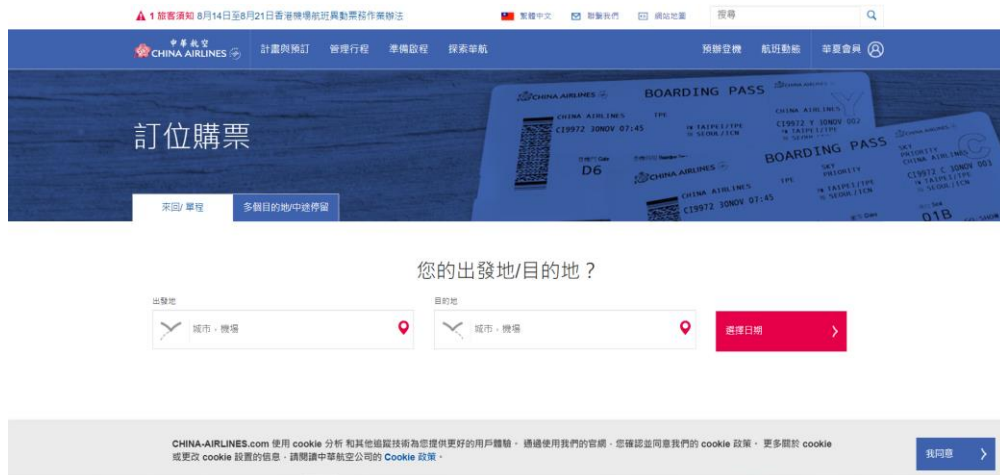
1 旅客須知 8月14日至8月21日香港機場航班異動票務作業辦法

繁體中文　聯繫我們　網站地圖　搜尋

中華航空 CHINA AIRLINES

計畫與預訂　管理行程　準備啟程　探索華航

預辦登機　航班動態　華夏會員

訂位購票

CHINA AIRLINES BOARDING PASS
CHINA AIRLINES TPE CI9972 30NOV 07:45 TAIPEI/TPE SEOUL/ICN D6
CHINA AIRLINES BOARDING PASS
CHINA AIRLINES TPE CI9972 30NOV 07:45 TAIPEI/TPE SEOUL/ICN
SKY PRIORITY CHINA AIRLINES CI9972 C 30NOV 001 TAIPEI/TPE SEOUL/ICN 01B

來回/ 單程　多個目的地/中途停留

您的出發地/目的地？

出發地
城市、機場

目的地
城市、機場

選擇日期

CHINA-AIRLINES.com 使用 cookie 分析 和其他追蹤技術為您提供更好的用戶體驗。 通過使用我們的官網，您確認並同意我們的 cookie 政策。 更多關於 cookie 或更改 cookie 設置的信息，請閱讀中華航空公司的 Cookie 政策。

我同意